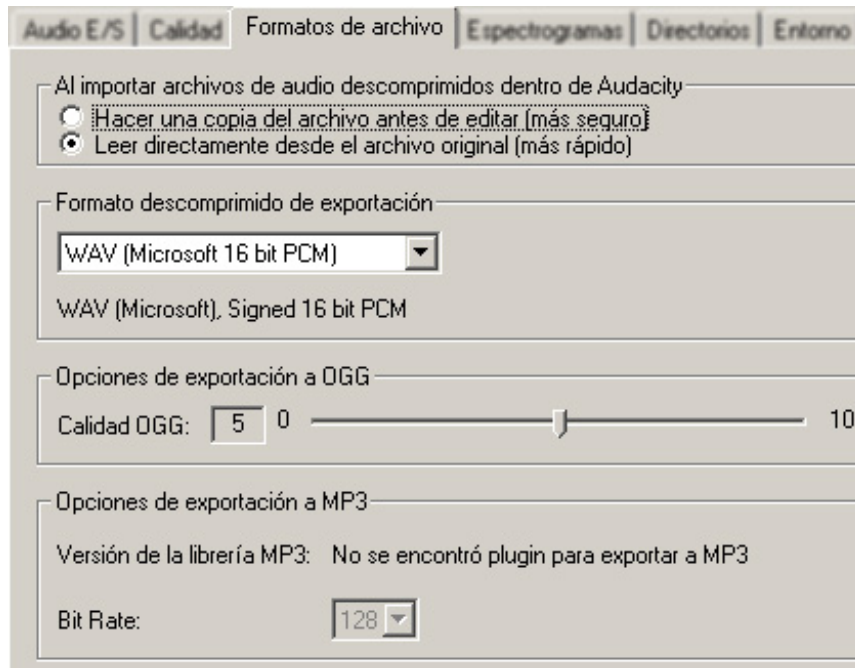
Audio E/S | Calidad | Formatos de archivo | Espectrogramas | Directorios | Entorno

Al importar archivos de audio descomprimidos dentro de Audacity
Hacer una copia del archivo antes de editar (más seguro)
Leer directamente desde el archivo original (más rápido)

Formato descomprimido de exportación
WAV (Microsoft 16 bit PCM)
WAV (Microsoft), Signed 16 bit PCM

Opciones de exportación a OGG
Calidad OGG: 5 0 10

Opciones de exportación a MP3
Versión de la librería MP3: No se encontró plugin para exportar a MP3
Bit Rate: 128